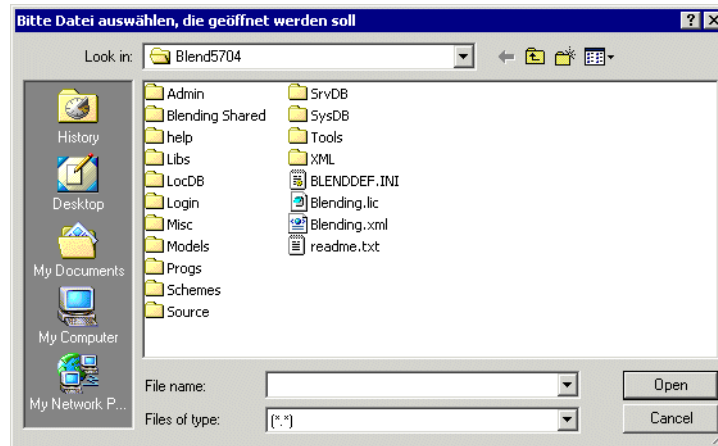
Bitte Datei auswählen, die geöffnet werden soll

Look in: Blend5704

History
Desktop
My Documents
My Computer
My Network P...

Admin
Blending Shared
help
Libs
LocDB
Login
Misc
Models
Progs
Schemes
Source

SrvDB
SysDB
Tools
XML
BLENDDEF.INI
Blending.lic
Blending.xml
readme.txt

File name:
Files of type: (*.*)

Open
Cancel